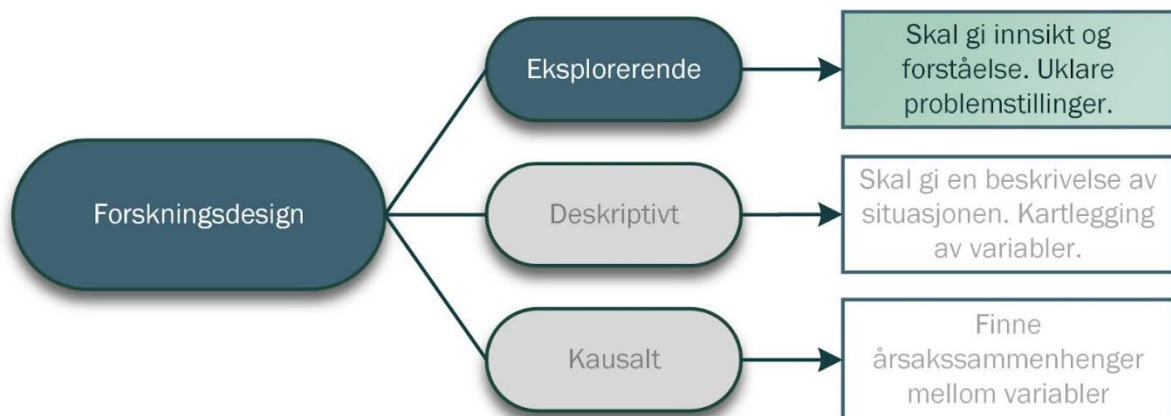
Forskningsdesign

Eksplorerende

Skal gi innsikt og forståelse. Uklare problemstillinger.

Deskriptivt

Skal gi en beskrivelse av situasjonen. Kartlegging av variabler.

Kausalt

Finne årsakssammenhenger mellom variabler